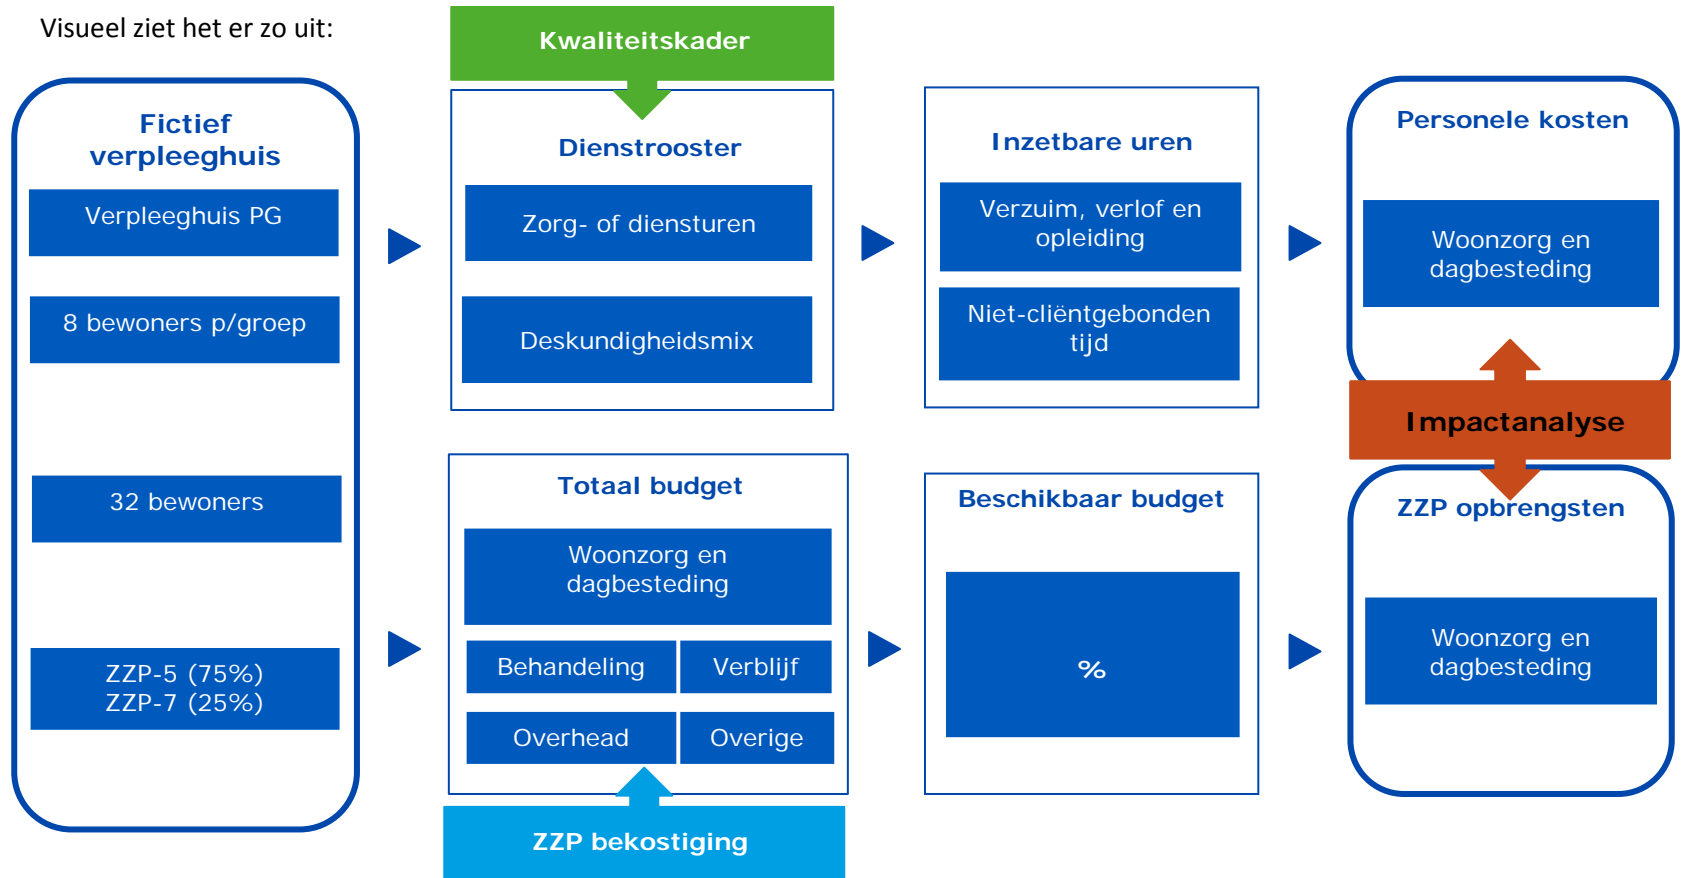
Visueel ziet het er zo uit:

Fictief verpleeghuis

Verpleeghuis PG

8 bewoners p/groep

32 bewoners

ZZP-5 (75%)
ZZP-7 (25%)

Kwaliteitskader

Dienstrooster

Zorg- of dienstauren

Deskundigheidsmix

Totaal budget

Woonzorg en dagbesteding

Behandeling

Verblijf

Overhead

Overige

ZZP bekostiging

Inzetbare uren

Verzuim, verlof en opleiding

Niet-cliëntgebonden tijd

Beschikbaar budget

%

Personele kosten

Woonzorg en dagbesteding

Impactanalyse

ZZP opbrengsten

Woonzorg en dagbesteding